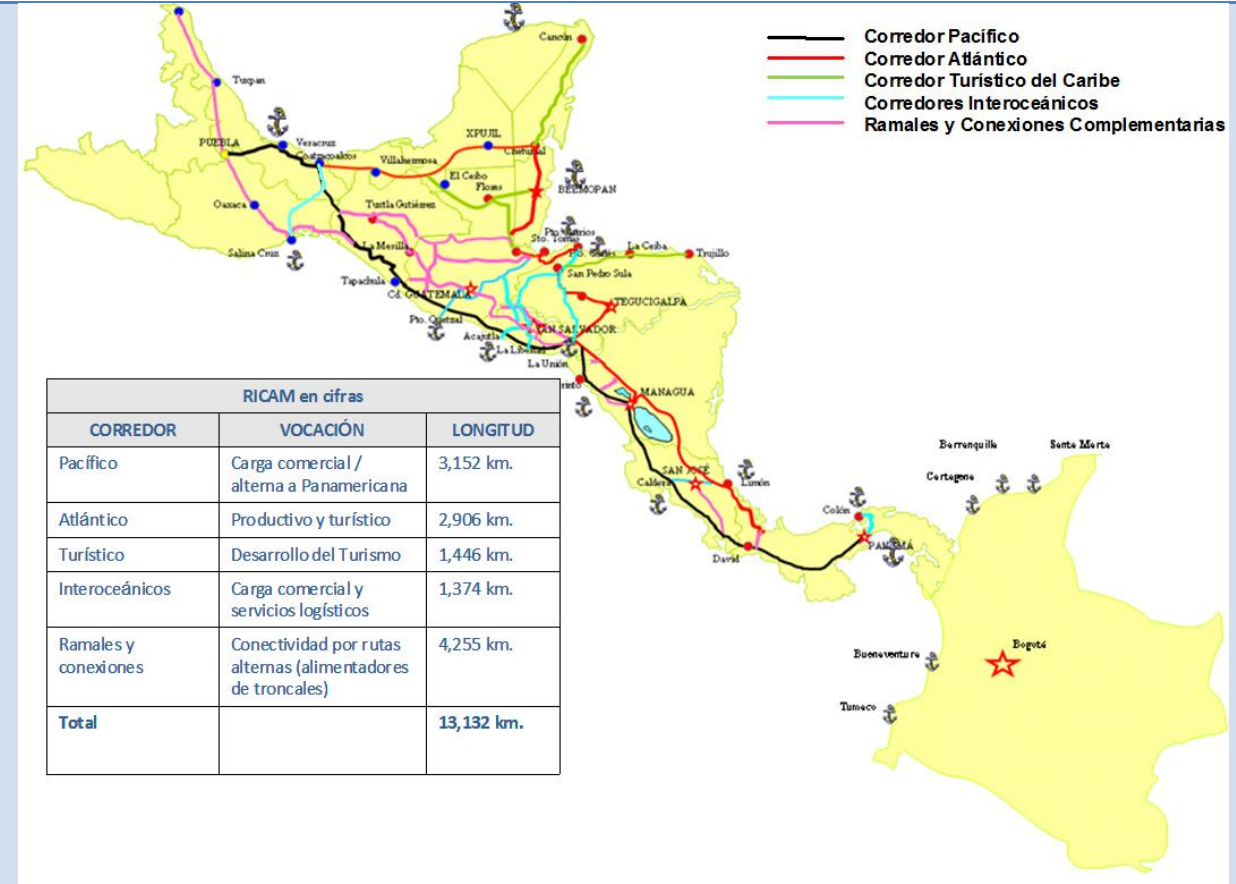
Corredor Pacífico
Corredor Atlántico
Corredor Turístico del Caribe
Corredores Interoceánicos
Ramales y Conexiones Complementarias

Tuxpan
Cancún
PUEBLA
Veracruz
Coatzacoalcos
XPUJIL
Chetumal
Villahermosa
El Ceibo
Flores
BELMOPAN
Oaxaca
Tuxtla Gutiérrez
Pto. Barrios
Sto. Tomás
Pto. Cortés
La Ceiba
Trujillo
La Mesilla
Salina Cruz
San Pedro Sula
Tapachula
Cd. GUATEMALA
TEGUCIGALPA
Pto. Quetzal
SAN SALVADOR
Acajutla
La Libertad
La Unión
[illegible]rinto
MANAGUA
SAN JOSÉ
Caldera
Limón
Colón
PANAMÁ
David
Barranquilla
Santa Marta
Cartagena
Buenaventura
Bogotá
Tumaco

| RICAM en cifras | | |
|---|---|---|
| CORREDOR | VOCACIÓN | LONGITUD |
| Pacífico | Carga comercial / alterna a Panamericana | 3,152 km. |
| Atlántico | Productivo y turístico | 2,906 km. |
| Turístico | Desarrollo del Turismo | 1,446 km. |
| Interoceánicos | Carga comercial y servicios logísticos | 1,374 km. |
| Ramales y conexiones | Conectividad por rutas alternas (alimentadores de troncales) | 4,255 km. |
| Total | | 13,132 km. |